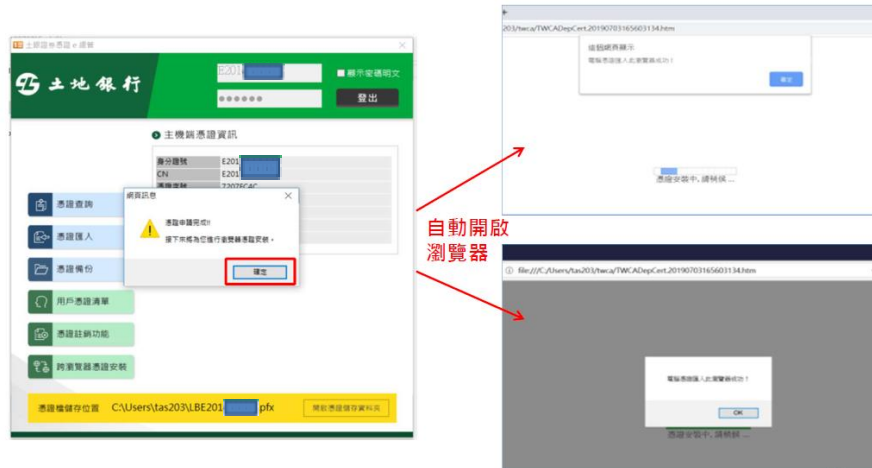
土地銀行憑證e總管

土地銀行

E201

顯示密碼明文

●●●●●●

登出

主機端憑證資訊

| 身分證號 | E201 |
|---|---|
| CN | E201 |
| 憑證序號 | 7207ECAC |

憑證查詢

憑證匯入

憑證備份

用戶憑證清單

憑證註銷功能

跨瀏覽器憑證安裝

網頁訊息

憑證申請完成!!
接下來將為您進行瀏覽器憑證安裝。

確定

憑證檔儲存位置 C:\Users\tas203\LBE201 pfx

開啟憑證儲存資料夾

自動開啟瀏覽器

203/twca/TWCADepCert.20190703165603134.htm

這個網頁顯示

電腦憑證匯入此瀏覽器成功!

確定

憑證安裝中, 請稍候 ...

file:///C:/Users/tas203/twca/TWCADepCert.20190703165603134.htm

電腦憑證匯入此瀏覽器成功!

OK

憑證安裝中, 請稍候 ...